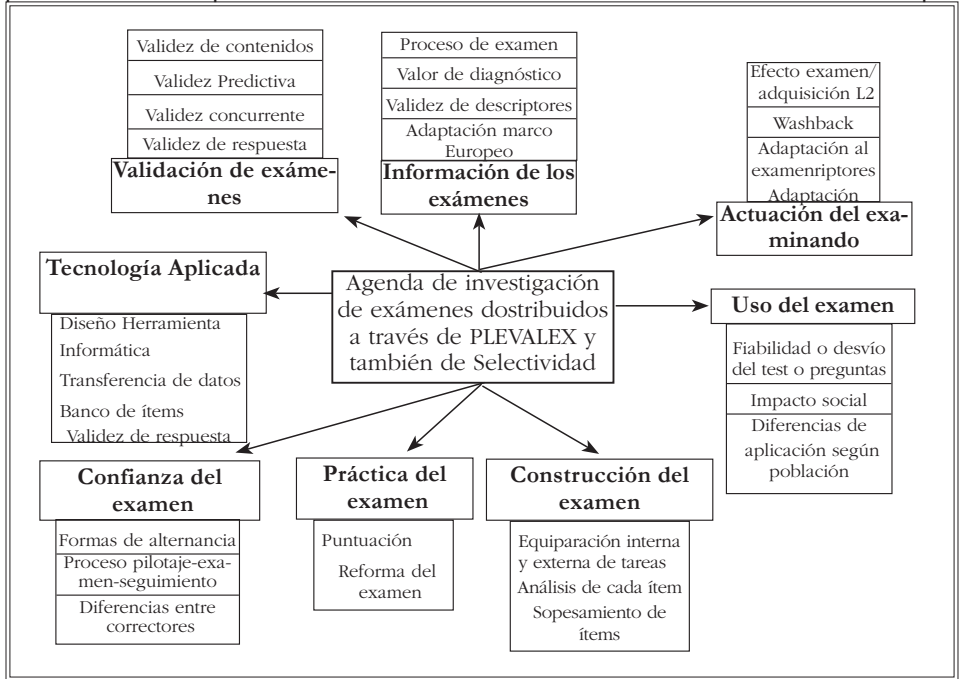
Validez de contenidos
Validez Predictiva
Validez concurrente
Validez de respuesta
Validación de exámenes

Proceso de examen
Valor de diagnóstico
Validez de descriptores
Adaptación marco Europeo
Información de los exámenes

Efecto examen/ adquisición L2
Washback
Adaptación al examenriptores
Adaptación
Actuación del examinando

Tecnología Aplicada
Diseño Herramienta Informática
Transferencia de datos
Banco de ítems
Validez de respuesta

Agenda de investigación de exámenes dostribuidos a través de PLEVALEX y también de Selectividad

Uso del examen
Fiabilidad o desvío del test o preguntas
Impacto social
Diferencias de aplicación según población

Confianza del examen
Formas de alternancia
Proceso pilotaje-examen-seguimiento
Diferencias entre correctores

Práctica del examen
Puntuación
Reforma del examen

Construcción del examen
Equiparación interna y externa de tareas
Análisis de cada ítem
Sopesamiento de ítems